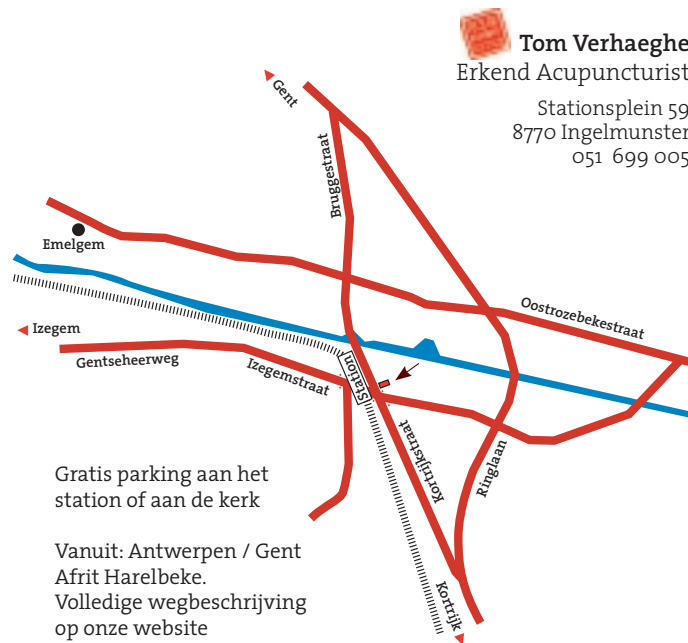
Tom Verhaeghe
Erkend Acupuncturist

Stationsplein 59
8770 Ingelmunster
051 699 005

Gent
Bruggestraat
Emelgem
Oostrozebekestraat
Izegem
Gentseheerweg
Izegemstraat
Station
Kortrijkstraat
Ringlaan
Kortrijk

Gratis parking aan het station of aan de kerk

Vanuit: Antwerpen / Gent
Afrit Harelbeke.
Volledige wegbeschrijving op onze website